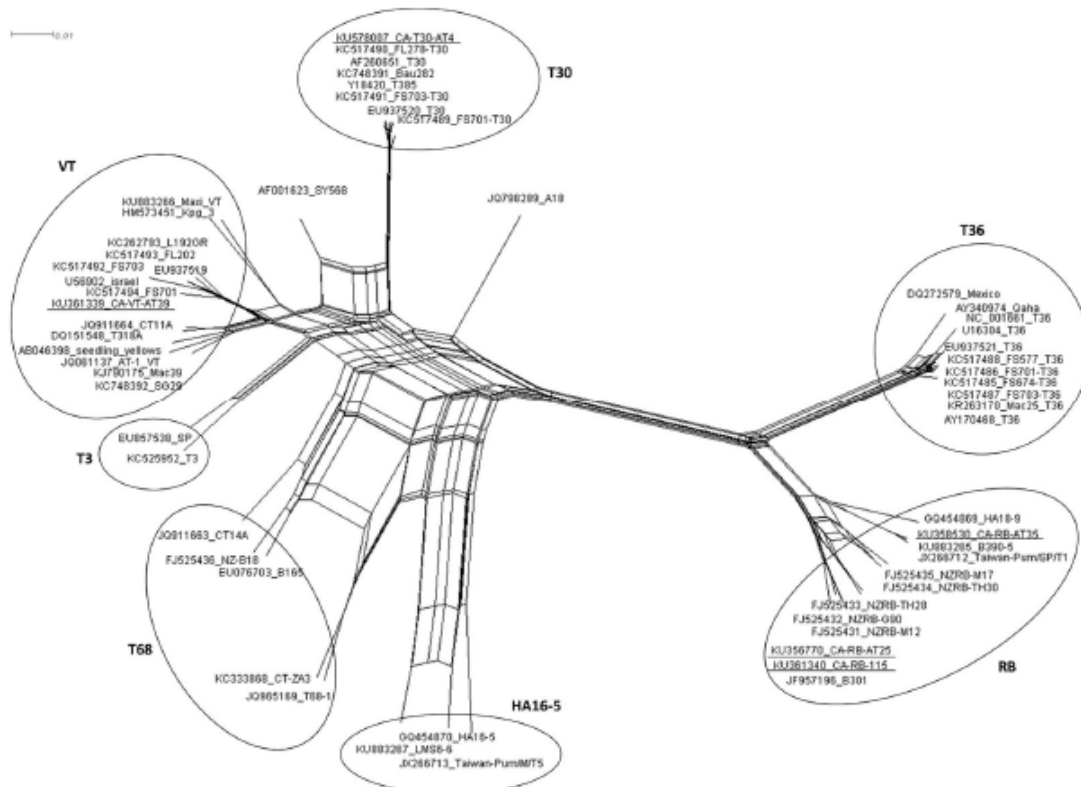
0.01

T30
KU578087_CA-T30-AT4
KC517490_FL278-T30
AF260651_T30
KC748391_Bau282
Y18420_T385
KC517491_FS703-T30
EU937520_T30
KC517489_FS701-T30

VT
KU883266_Mari_VT
HM573451_Kpg_3
KC262793_L192GR
KC517493_FL202
KC517492_FS703
EU937519
U56902_israel
KC517494_FS701
KU361339_CA-VT-AT39
JQ911664_CT11A
DQ151548_T318A
AB046398_seedling_yellows
JQ061137_AT-1_VT
KJ790175_Mac39
KC748392_SG29

AF001623_SY568
JQ798289_A18

T36
DQ272579_Mexico
AY340974_Qaha
NC_001661_T36
U16304_T36
EU937521_T36
KC517488_FS577_T36
KC517486_FS701-T36
KC517485_FS674-T36
KC517487_FS703-T36
KR263170_Mac25_T36
AY170468_T36

T3
EU857538_SP
KC525952_T3

JQ911663_CT14A
FJ525436_NZ-B18
EU076703_B165

T68
KC333868_CT-ZA3
JQ965169_T68-1

HA16-5
GQ454870_HA16-5
KU883267_LMS6-6
JX266713_Taiwan-Pum/M/T5

GQ454869_HA18-9
KU358530_CA-RB-AT35
KU883265_B390-5
JX266712_Taiwan-Pum/SP/T1
FJ525435_NZRB-M17
FJ525434_NZRB-TH30
FJ525433_NZRB-TH28
FJ525432_NZRB-G90
FJ525431_NZRB-M12
KU356770_CA-RB-AT25
KU361340_CA-RB-115
JF957196_B301
RB